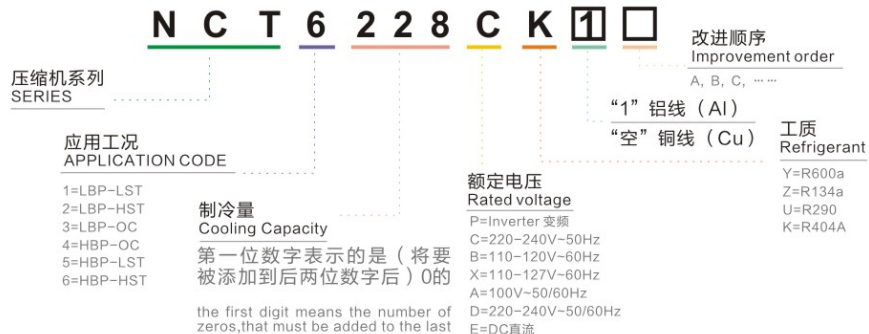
N C T 6 2 2 8 C K 1 □

改进顺序
Improvement order
A, B, C, ……

压缩机系列
SERIES

"1" 铝线（Al）
"空" 铜线（Cu）

工质
Refrigerant
Y=R600a
Z=R134a
U=R290
K=R404A

应用工况
APPLICATION CODE
1=LBP-LST
2=LBP-HST
3=LBP-OC
4=HBP-OC
5=HBP-LST
6=HBP-HST

制冷量
Cooling Capacity
第一位数字表示的是（将要被添加到后两位数字后）0的

the first digit means the number of zeros,that must be added to the last

额定电压
Rated voltage
P=Inverter 变频
C=220~240V~50Hz
B=110~120V~60Hz
X=110~127V~60Hz
A=100V~50/60Hz
D=220~240V~50/60Hz
E=DC直流